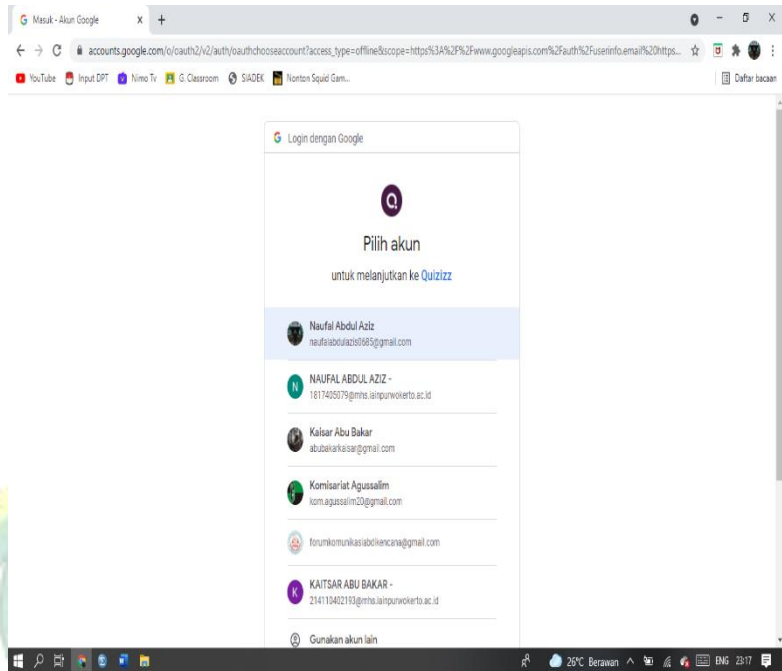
Masuk - Akun Google ×

accounts.google.com/o/oauth2/v2/auth/oauthchooseaccount?access_type=offline&scope=https%3A%2F%2Fwww.googleapis.com%2Fauth%2Fuserinfo.email%20https...

YouTube Input DPT Nimo Tv G. Classroom SIADEK Nonton Squid Gam...

Daftar bacaan

Login dengan Google

Q

Pilih akun

untuk melanjutkan ke Quizizz

Naufal Abdul Aziz
naufalabdulaziz0685@gmail.com

N NAUFAL ABDUL AZIZ -
1817405079@mhs.iainpurwokerto.ac.id

Kaisar Abu Bakar
abubakarkaisar@gmail.com

Komisariat Agussalim
kom.agussalim20@gmail.com

forumkomunikasiabdikencana@gmail.com

K KAITSAR ABU BAKAR -
214110402193@mhs.iainpurwokerto.ac.id

Gunakan akun lain

26°C Berawan ENG 23:17